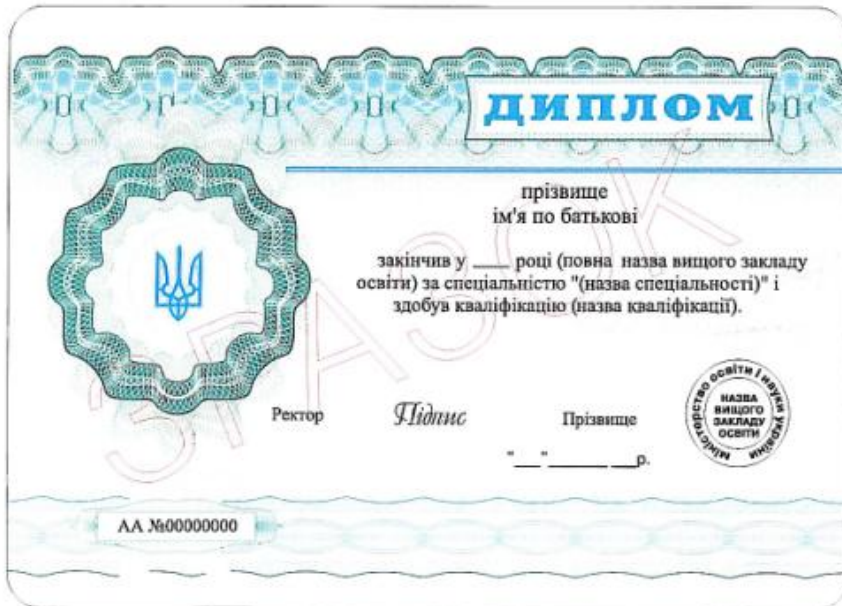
ДИПЛОМ

прізвище
ім'я по батькові

закінчив у ____ році (повна назва вищого закладу освіти) за спеціальністю "(назва спеціальності)" і здобув кваліфікацію (назва кваліфікації).

ЗРАЗОК

Ректор Підпис Прізвище

"___"________ ___р.

Міністерство освіти і науки України
НАЗВА ВИЩОГО ЗАКЛАДУ ОСВІТИ

АА №00000000